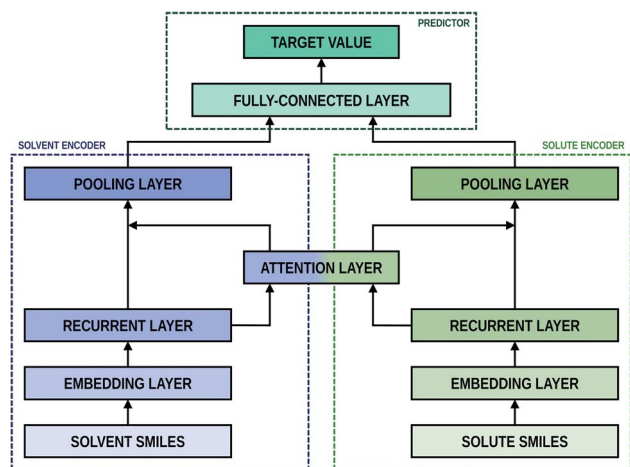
PREDICTOR

TARGET VALUE

FULLY-CONNECTED LAYER

SOLVENT ENCODER

SOLUTE ENCODER

POOLING LAYER

POOLING LAYER

ATTENTION LAYER

RECURRENT LAYER

RECURRENT LAYER

EMBEDDING LAYER

EMBEDDING LAYER

SOLVENT SMILES

SOLUTE SMILES